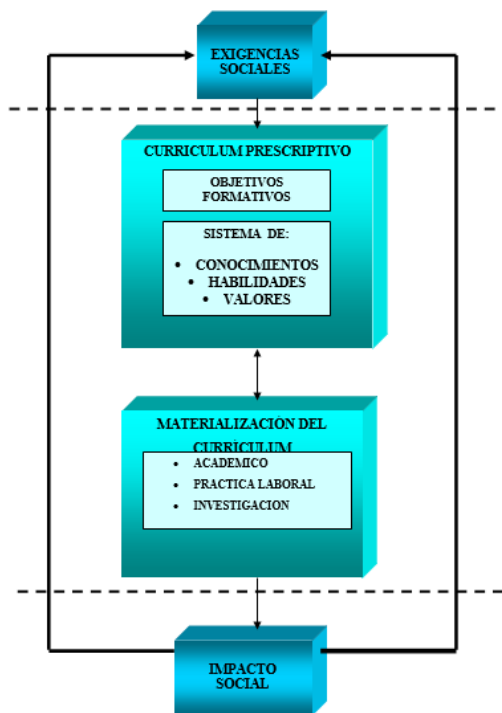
EXIGENCIAS SOCIALES

CURRICULUM PRESCRIPTIVO

OBJETIVOS FORMATIVOS

SISTEMA DE:

- CONOCIMIENTOS
- HABILIDADES
- VALORES

MATERIALIZACIÓN DEL CURRICULUM

- ACADEMICO
- PRACTICA LABORAL
- INVESTIGACION

IMPACTO SOCIAL